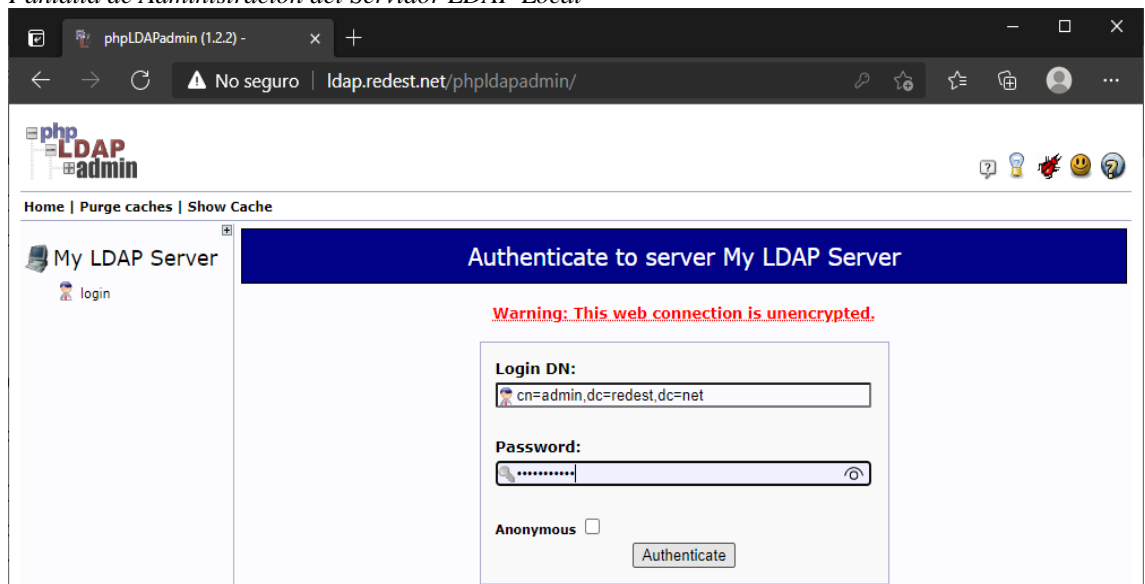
Pantalla de Administración del Servidor LDAP Local

phpLDAPadmin (1.2.2) -

No seguro | ldap.redest.net/phpldapadmin/

php LDAP admin

Home | Purge caches | Show Cache

My LDAP Server

login

Authenticate to server My LDAP Server

Warning: This web connection is unencrypted.

Login DN:

cn=admin,dc=redest,dc=net

Password:

•••••••••••

Anonymous

Authenticate